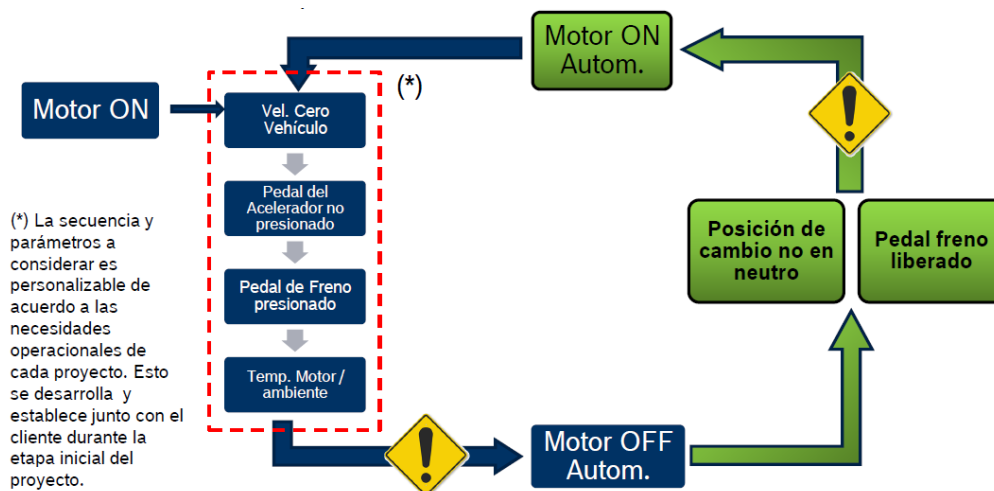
Motor ON Autom.

(*)

Motor ON

Vel. Cero Vehículo

Pedal del Acelerador no presionado

Pedal de Freno presionado

Temp. Motor / ambiente

(*) La secuencia y parámetros a considerar es personalizable de acuerdo a las necesidades operacionales de cada proyecto. Esto se desarrolla y establece junto con el cliente durante la etapa inicial del proyecto.

Posición de cambio no en neutro

Pedal freno liberado

Motor OFF Autom.